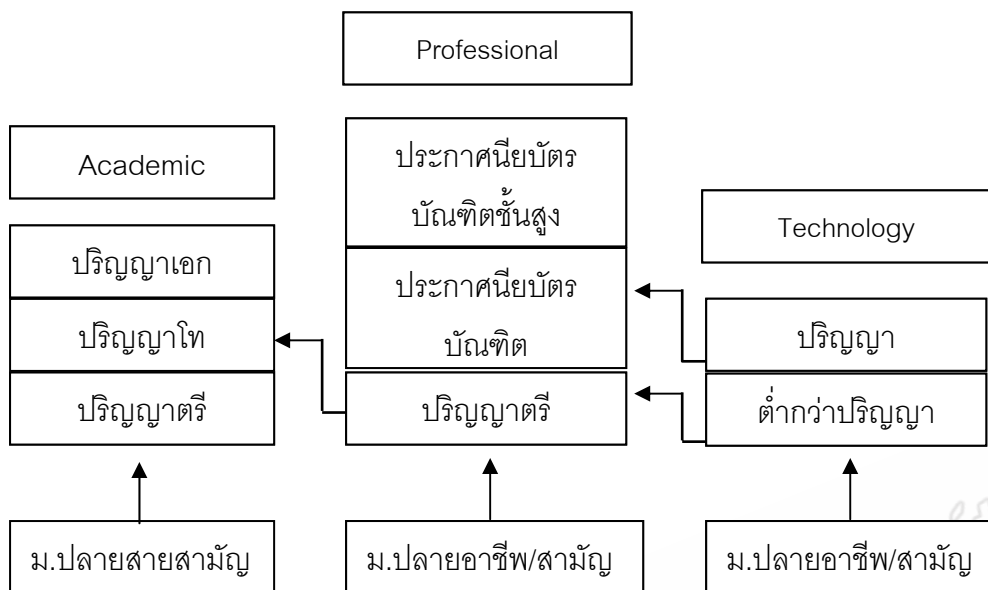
Professional

Academic

ประกาศนียบัตรบัณฑิตชั้นสูง

Technology

ปริญญาเอก

ประกาศนียบัตรบัณฑิต

ปริญญาโท

ปริญญา

ปริญญาตรี

ปริญญาตรี

ต่ำกว่าปริญญา

ม.ปลายสายสามัญ

ม.ปลายอาชีพ/สามัญ

ม.ปลายอาชีพ/สามัญ